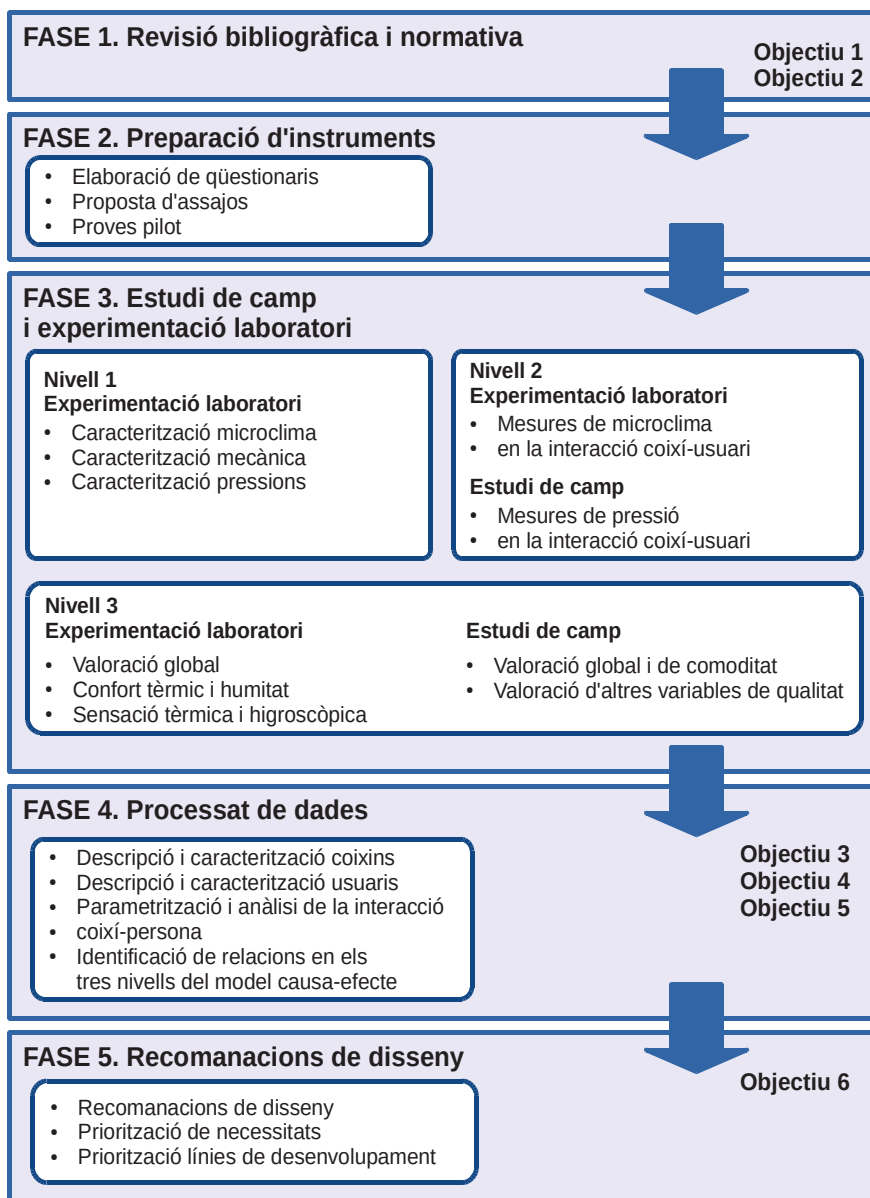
FASE 1. Revisió bibliogràfica i normativa

Objectiu 1
Objectiu 2

FASE 2. Preparació d'instruments

- Elaboració de qüestionaris
- Proposta d'assajos
- Proves pilot

FASE 3. Estudi de camp i experimentació laboratori

Nivell 1
Experimentació laboratori
- Caracterització microclima
- Caracterització mecànica
- Caracterització pressions

Nivell 2
Experimentació laboratori
- Mesures de microclima
- en la interacció coixí-usuari

Estudi de camp
- Mesures de pressió
- en la interacció coixí-usuari

Nivell 3
Experimentació laboratori
- Valoració global
- Confort tèrmic i humitat
- Sensació tèrmica i higroscòpica

Estudi de camp
- Valoració global i de comoditat
- Valoració d'altres variables de qualitat

FASE 4. Processat de dades

- Descripció i caracterització coixins
- Descripció i caracterització usuaris
- Parametrització i anàlisi de la interacció coixí-persona
- Identificació de relacions en els tres nivells del model causa-efecte

Objectiu 3
Objectiu 4
Objectiu 5

FASE 5. Recomanacions de disseny

- Recomanacions de disseny
- Priorització de necessitats
- Priorització línies de desenvolupament

Objectiu 6